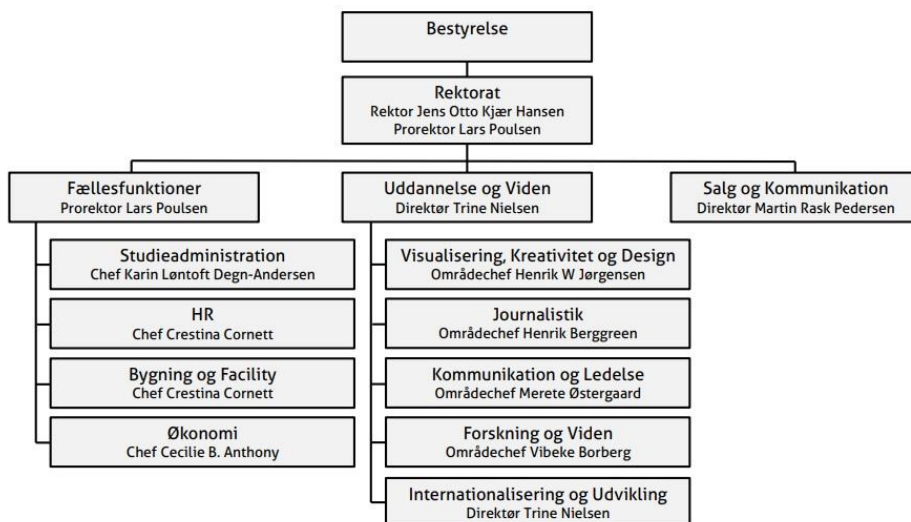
Bestyrelse

Rektorat
Rektor Jens Otto Kjær Hansen
Prorektor Lars Poulsen

Fællesfunktioner
Prorektor Lars Poulsen

Studieadministration
Chef Karin Løntoft Degn-Andersen

HR
Chef Crestina Cornett

Bygning og Facility
Chef Crestina Cornett

Økonomi
Chef Cecilie B. Anthony

Uddannelse og Viden
Direktør Trine Nielsen

Visualisering, Kreativitet og Design
Områdechef Henrik W Jørgensen

Journalistik
Områdechef Henrik Berggreen

Kommunikation og Ledelse
Områdechef Merete Østergaard

Forskning og Viden
Områdechef Vibeke Borberg

Internationalisering og Udvikling
Direktør Trine Nielsen

Salg og Kommunikation
Direktør Martin Rask Pedersen